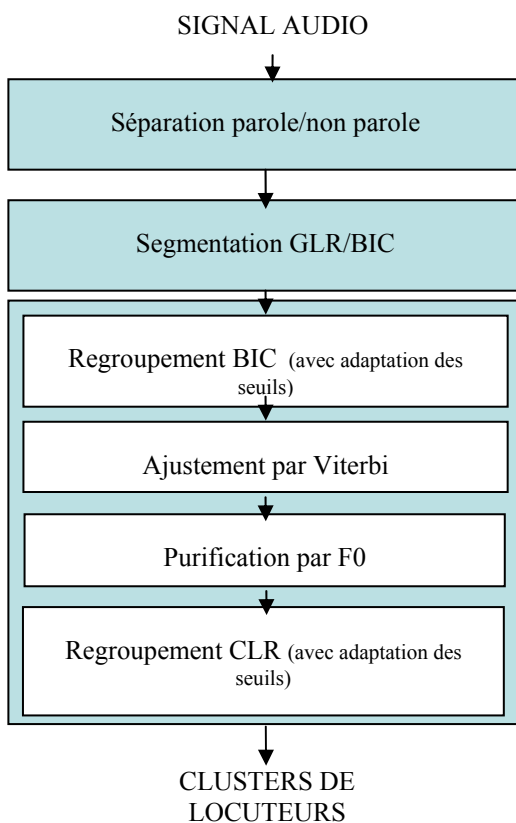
SIGNAL AUDIO

Séparation parole/non parole

Segmentation GLR/BIC

Regroupement BIC (avec adaptation des seuils)

Ajustement par Viterbi

Purification par F0

Regroupement CLR (avec adaptation des seuils)

CLUSTERS DE LOCUTEURS